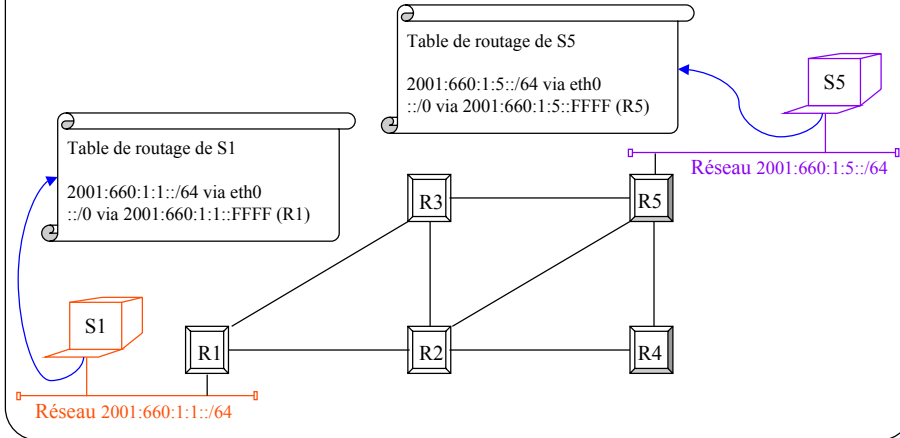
Table de routage de S5

2001:660:1:5::/64 via eth0
::/0 via 2001:660:1:5::FFFF (R5)

S5

Table de routage de S1

2001:660:1:1::/64 via eth0
::/0 via 2001:660:1:1::FFFF (R1)

Réseau 2001:660:1:5::/64

R3

R5

S1

R1

R2

R4

Réseau 2001:660:1:1::/64